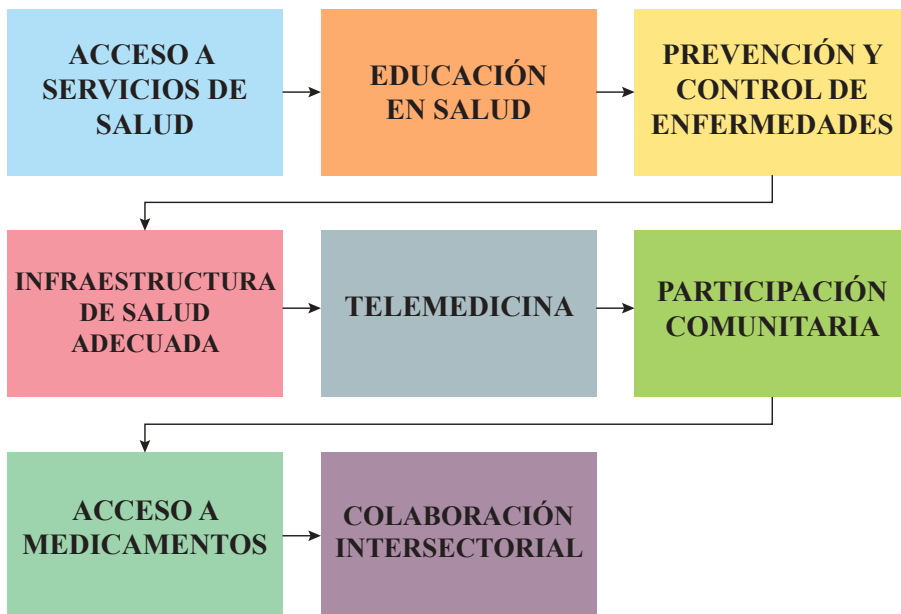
ACCESO A SERVICIOS DE SALUD

EDUCACIÓN EN SALUD

PREVENCIÓN Y CONTROL DE ENFERMEDADES

INFRAESTRUCTURA DE SALUD ADECUADA

TELEMEDICINA

PARTICIPACIÓN COMUNITARIA

ACCESO A MEDICAMENTOS

COLABORACIÓN INTERSECTORIAL